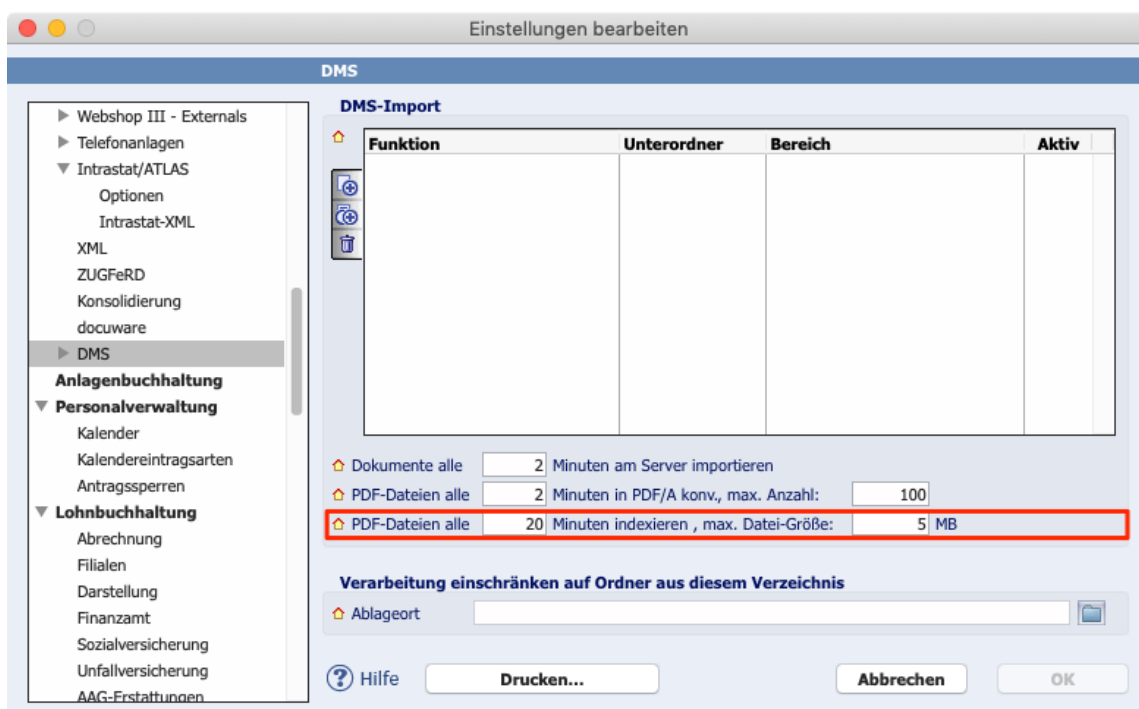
Einstellungen bearbeiten

DMS

Webshop III - Externals
Telefonanlagen
Intrastat/ATLAS
Optionen
Intrastat-XML
XML
ZUGFeRD
Konsolidierung
docuware
DMS
Anlagenbuchhaltung
Personalverwaltung
Kalender
Kalendereintragsarten
Antragssperren
Lohnbuchhaltung
Abrechnung
Filialen
Darstellung
Finanzamt
Sozialversicherung
Unfallversicherung
AAG-Erstattungen

DMS-Import

| Funktion | Unterordner | Bereich | Aktiv |
|---|---|---|---|

Dokumente alle 2 Minuten am Server importieren
PDF-Dateien alle 2 Minuten in PDF/A konv., max. Anzahl: 100
PDF-Dateien alle 20 Minuten indexieren , max. Datei-Größe: 5 MB

Verarbeitung einschränken auf Ordner aus diesem Verzeichnis
Ablageort

Hilfe
Drucken...
Abbrechen
OK